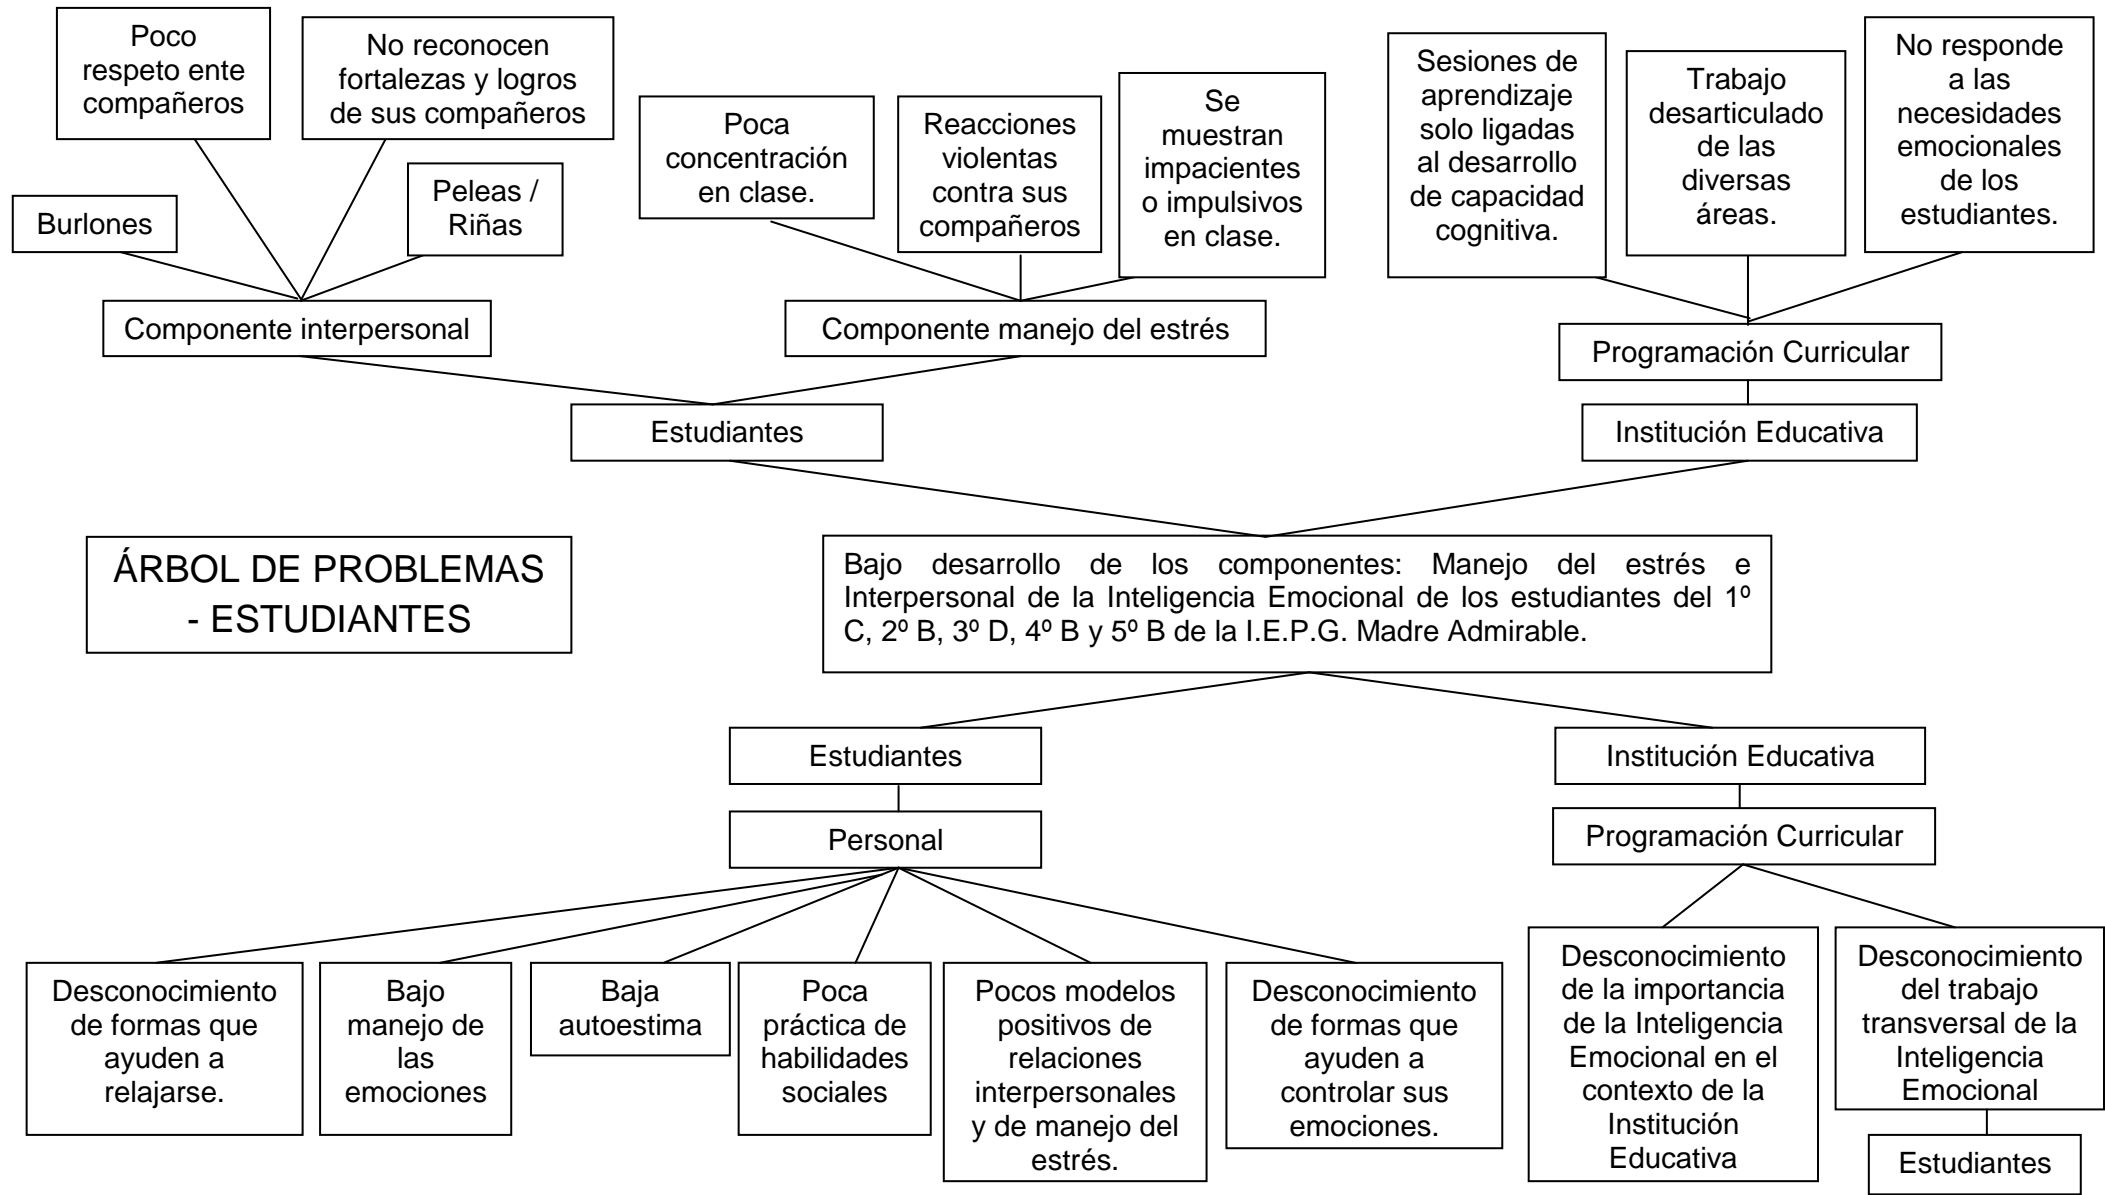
Poco respeto ente compañeros

No reconocen fortalezas y logros de sus compañeros

Burlones

Peleas / Riñas

Componente interpersonal

Poca concentración en clase.

Reacciones violentas contra sus compañeros

Se muestran impacientes o impulsivos en clase.

Componente manejo del estrés

Sesiones de aprendizaje solo ligadas al desarrollo de capacidad cognitiva.

Trabajo desarticulado de las diversas áreas.

No responde a las necesidades emocionales de los estudiantes.

Programación Curricular

Estudiantes

Institución Educativa

ÁRBOL DE PROBLEMAS - ESTUDIANTES

Bajo desarrollo de los componentes: Manejo del estrés e Interpersonal de la Inteligencia Emocional de los estudiantes del 1º C, 2º B, 3º D, 4º B y 5º B de la I.E.P.G. Madre Admirable.

Estudiantes

Personal

Institución Educativa

Programación Curricular

Desconocimiento de formas que ayuden a relajarse.

Bajo manejo de las emociones

Baja autoestima

Poca práctica de habilidades sociales

Pocos modelos positivos de relaciones interpersonales y de manejo del estrés.

Desconocimiento de formas que ayuden a controlar sus emociones.

Desconocimiento de la importancia de la Inteligencia Emocional en el contexto de la Institución Educativa

Desconocimiento del trabajo transversal de la Inteligencia Emocional

Estudiantes